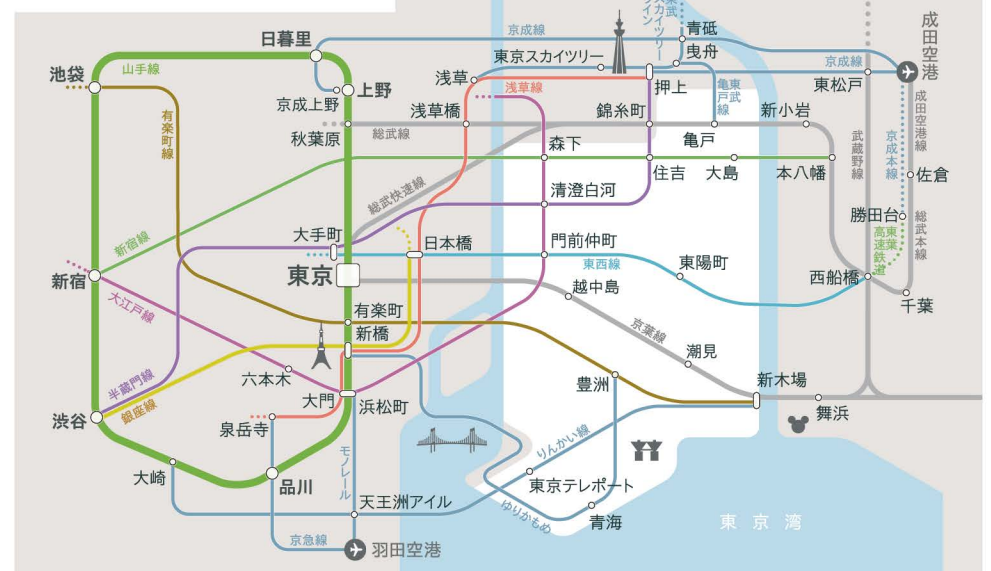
日暮里
池袋
山手線
上野
京成上野
秋葉原
有楽町線
総武線
新宿線
総武快速線
大手町
東京
新宿
大江戸線
有楽町
新橋
六本木
半蔵門線
銀座線
渋谷
大門
浜松町
泉岳寺
モノレール
大崎
品川
天王洲アイル
京急線
羽田空港
京成線
東京スカイツリー
東武スカイツリーライン
青砥
曳舟
浅草
浅草線
押上
亀戸線
浅草橋
錦糸町
亀戸
森下
住吉
大島
清澄白河
日本橋
門前仲町
東西線
東陽町
越中島
京葉線
潮見
豊洲
新木場
舞浜
りんかい線
東京テレポート
ゆりかもめ
青海
東京湾
成田空港
京成線
東松戸
新小岩
武蔵野線
本八幡
成田空港線
京成本線
佐倉
勝田台
総武本線
北総鉄道
西船橋
千葉